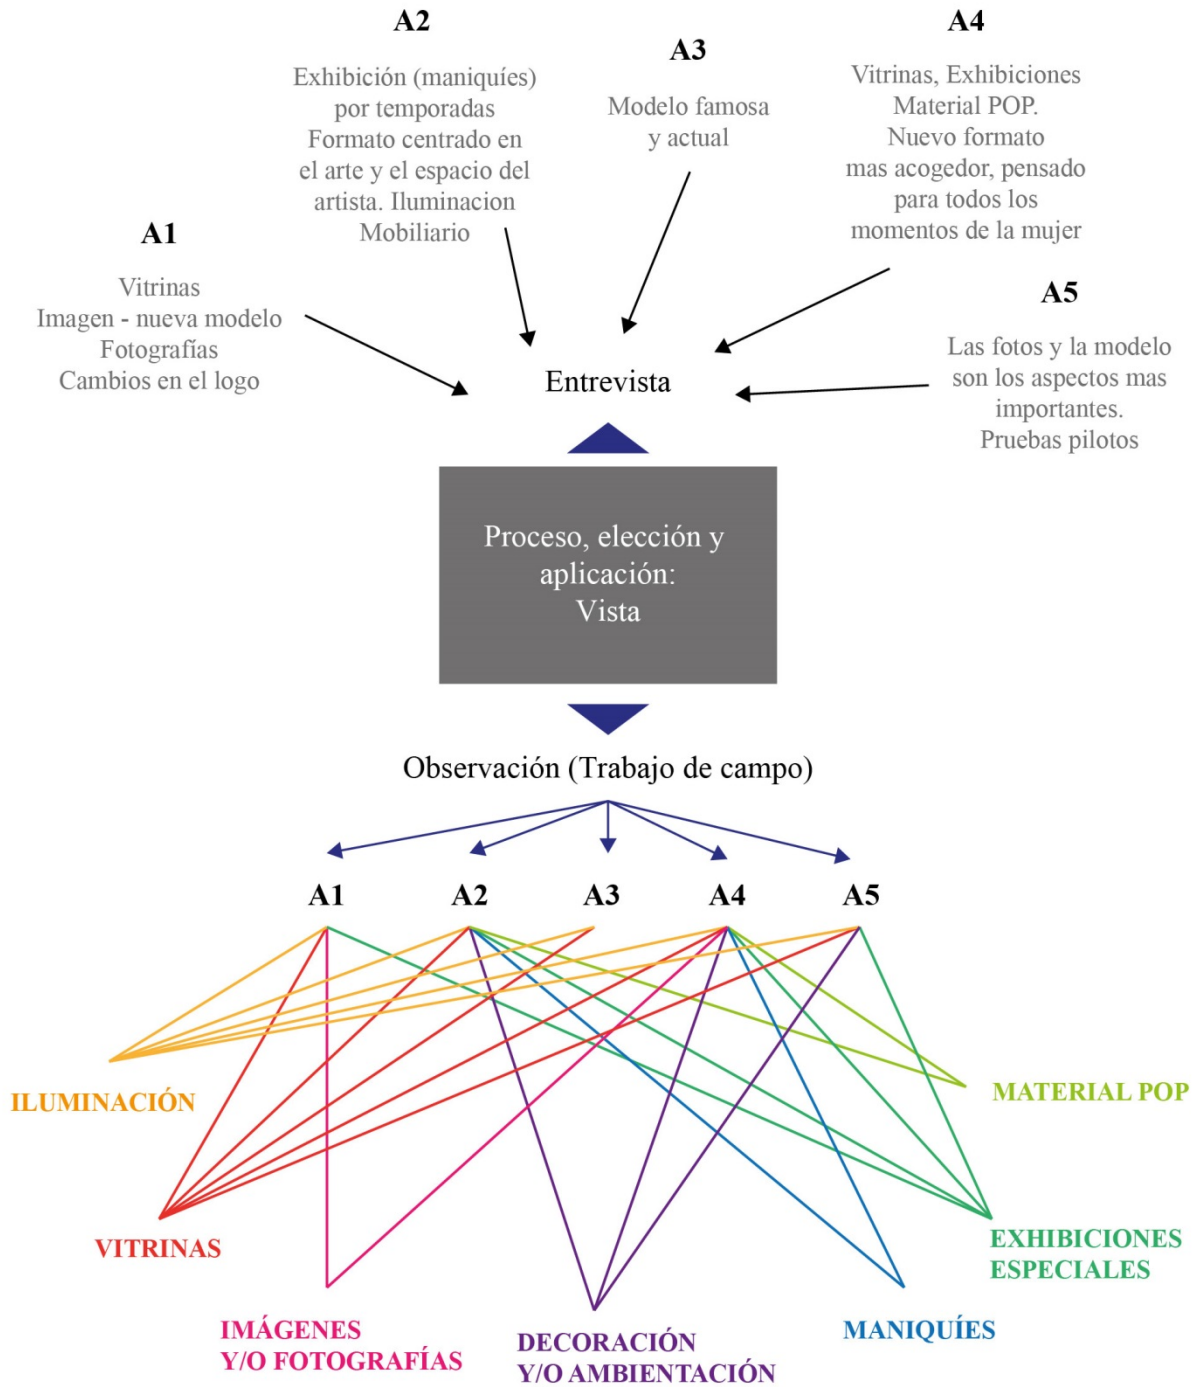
A2

Exhibición (maniquíes) por temporadas Formato centrado en el arte y el espacio del artista. Iluminacion Mobiliario

A3

Modelo famosa y actual

A4

Vitrinas, Exhibiciones Material POP. Nuevo formato mas acogedor, pensado para todos los momentos de la mujer

A1

Vitrinas
Imagen - nueva modelo
Fotografías
Cambios en el logo

A5

Las fotos y la modelo son los aspectos mas importantes. Pruebas pilotos

Entrevista

Proceso, elección y aplicación: Vista

Observación (Trabajo de campo)

A1 A2 A3 A4 A5

ILUMINACIÓN

MATERIAL POP

VITRINAS

EXHIBICIONES ESPECIALES

IMÁGENES Y/O FOTOGRAFÍAS

DECORACIÓN Y/O AMBIENTACIÓN

MANIQUÍES